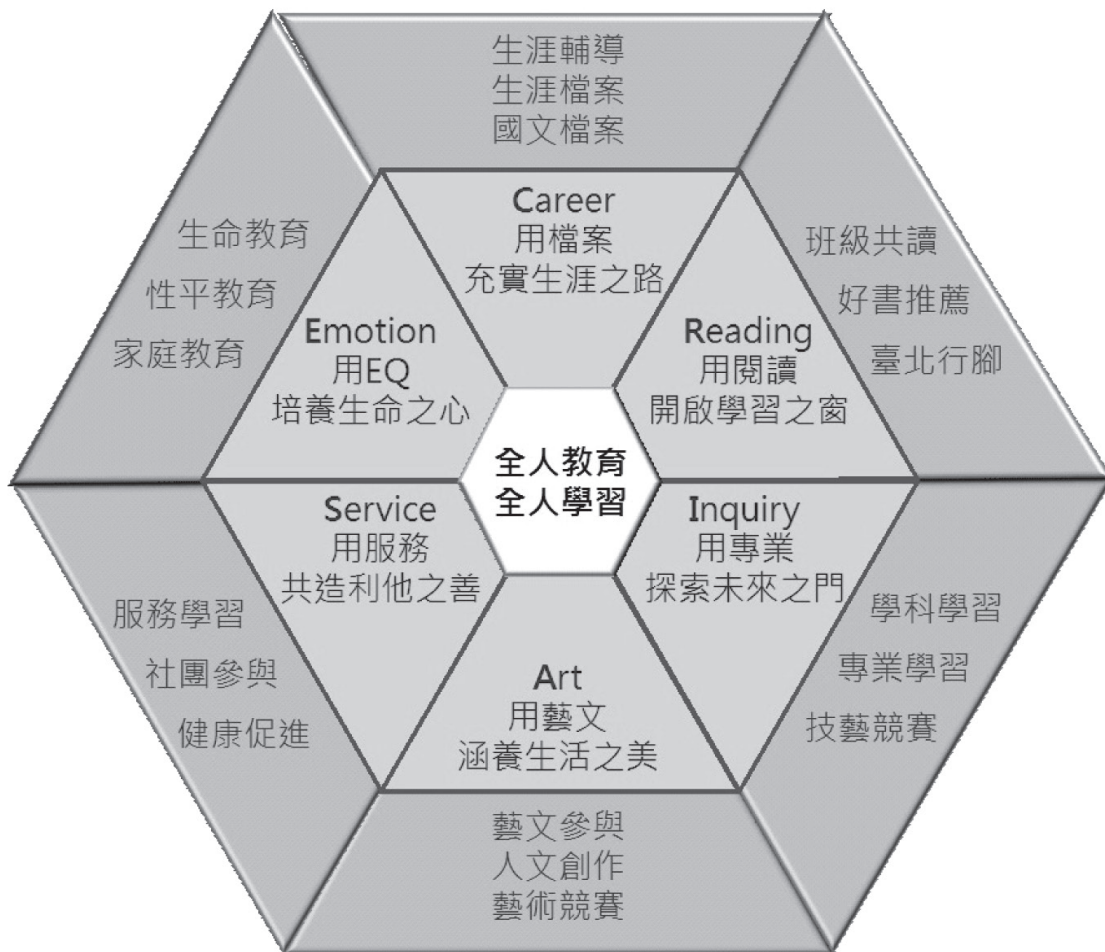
生涯輔導
生涯檔案
國文檔案

生命教育
性平教育
家庭教育

Career
用檔案
充實生涯之路

班級共讀
好書推薦
臺北行腳

Emotion
用EQ
培養生命之心

Reading
用閱讀
開啟學習之窗

全人教育
全人學習

Service
用服務
共造利他之善

Inquiry
用專業
探索未來之門

服務學習
社團參與
健康促進

學科學習
專業學習
技藝競賽

Art
用藝文
涵養生活之美

藝文參與
人文創作
藝術競賽